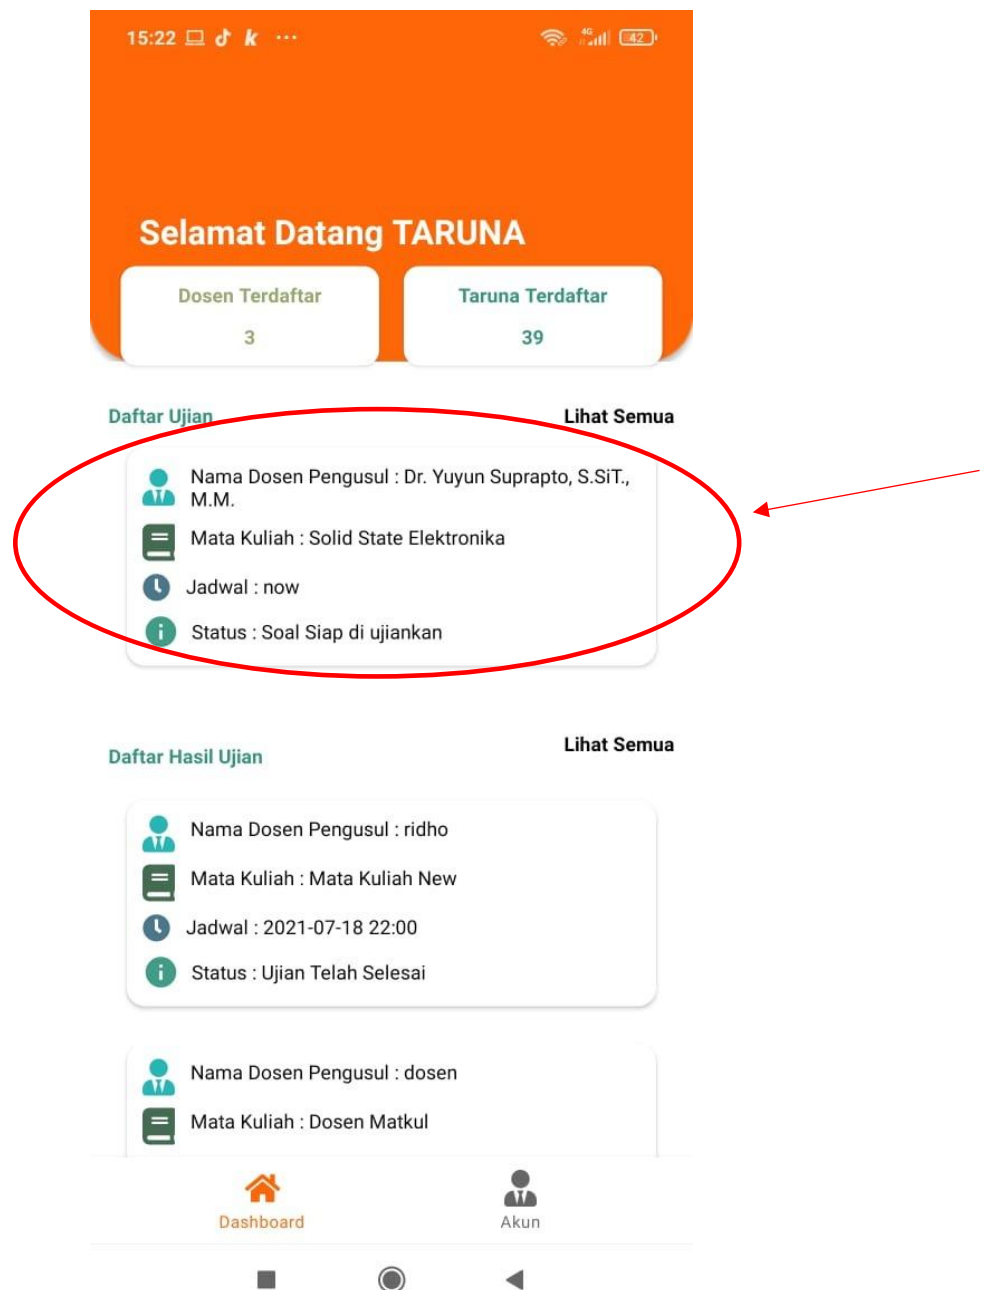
15:22 ··· 4G 42

Selamat Datang TARUNA

Dosen Terdaftar
3

Taruna Terdaftar
39

Daftar Ujian

Lihat Semua

Nama Dosen Pengusul : Dr. Yuyun Suprapto, S.SiT., M.M.

Mata Kuliah : Solid State Elektronika

Jadwal : now

Status : Soal Siap di ujiankan

Daftar Hasil Ujian

Lihat Semua

Nama Dosen Pengusul : ridho

Mata Kuliah : Mata Kuliah New

Jadwal : 2021-07-18 22:00

Status : Ujian Telah Selesai

Nama Dosen Pengusul : dosen

Mata Kuliah : Dosen Matkul

Dashboard

Akun